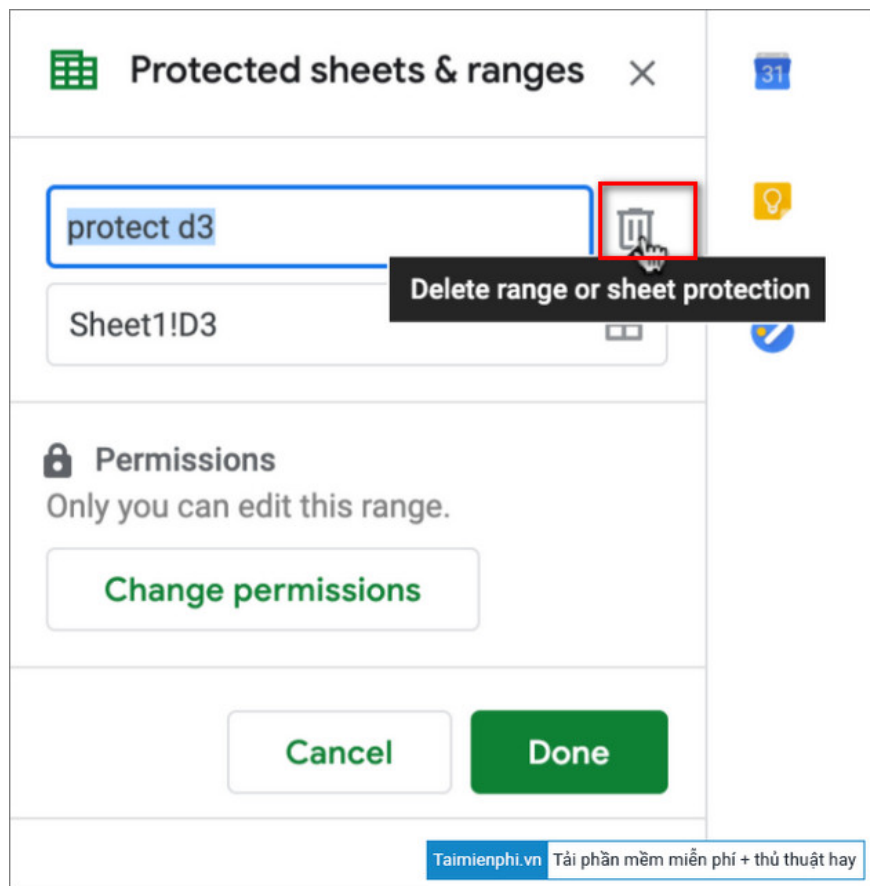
Protected sheets & ranges

31

protect d3

Delete range or sheet protection

Sheet1!D3

Permissions
Only you can edit this range.

Change permissions

Cancel

Done

Taimienphi.vn Tải phần mềm miễn phí + thủ thuật hay